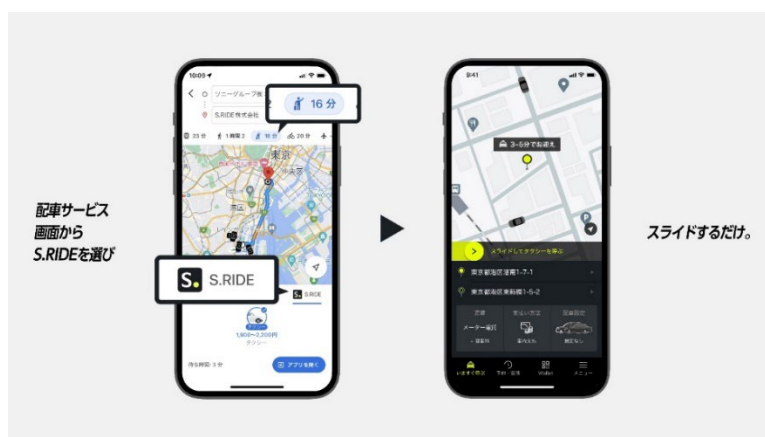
配車サービス
画面から
S.RIDEを選び

10:09
ソニーグループ株
S.RIDE株式会社
16分
23分
1時間2
16分
20分
東京
S. S.RIDE
S.RIDE
1,900〜2,200円
タクシー
待ち時間: 3分
アプリを開く

9:41
3~5分でお迎え
スライドしてタクシーを呼ぶ
東京都港区港南1-7-1
東京都港区東新橋1-5-2
メーター運賃
車内支払い
いますぐ乗車
予約・履歴
Wallet
メニュー

スライドするだけ。